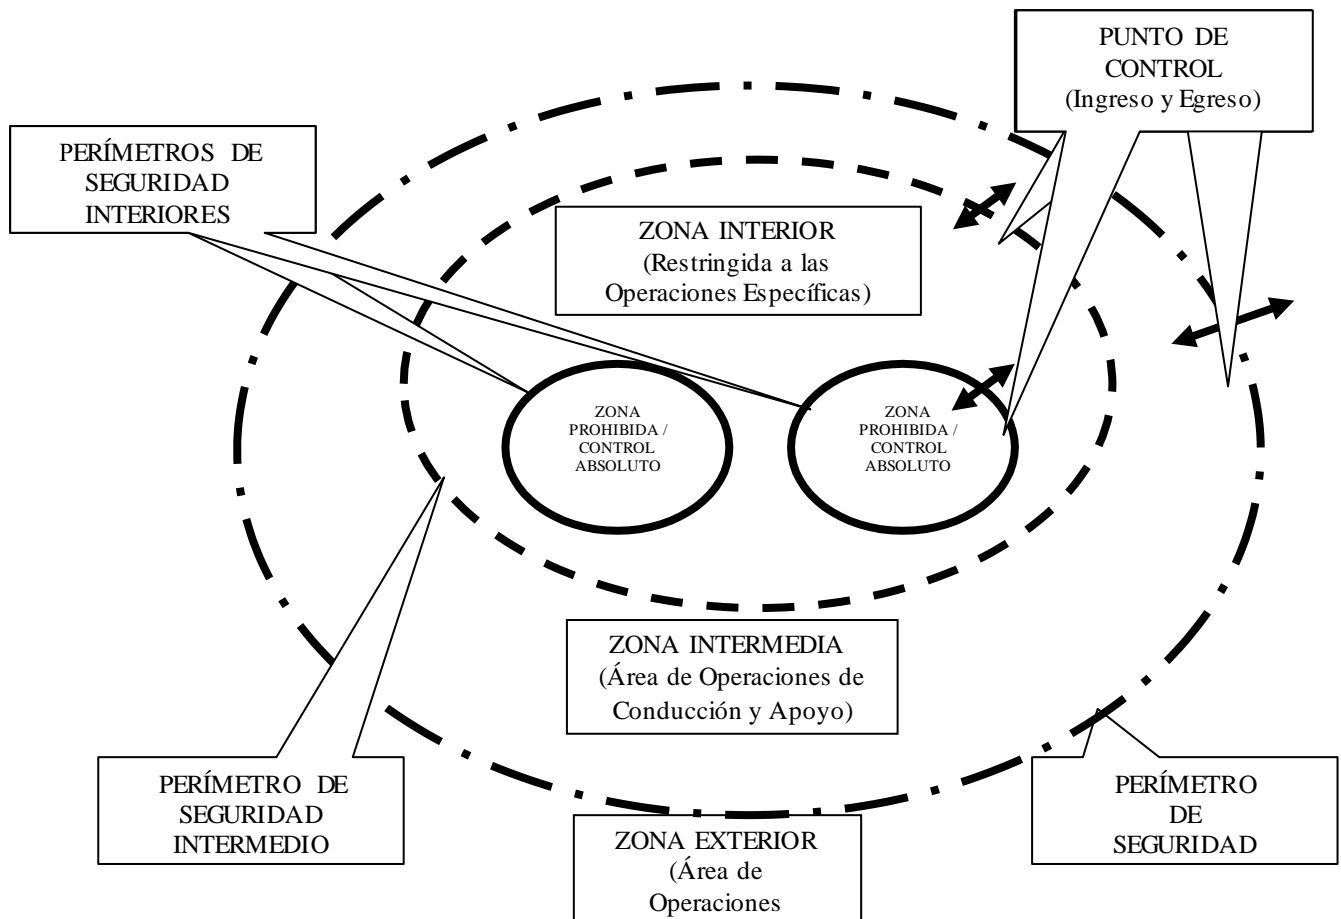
PUNTO DE CONTROL (Ingreso y Egreso)

PERÍMETROS DE SEGURIDAD INTERIORES

ZONA INTERIOR (Restringida a las Operaciones Específicas)

ZONA PROHIBIDA / CONTROL ABSOLUTO

ZONA PROHIBIDA / CONTROL ABSOLUTO

ZONA INTERMEDIA (Área de Operaciones de Conducción y Apoyo)

PERÍMETRO DE SEGURIDAD INTERMEDIO

PERÍMETRO DE SEGURIDAD

ZONA EXTERIOR (Área de Operaciones